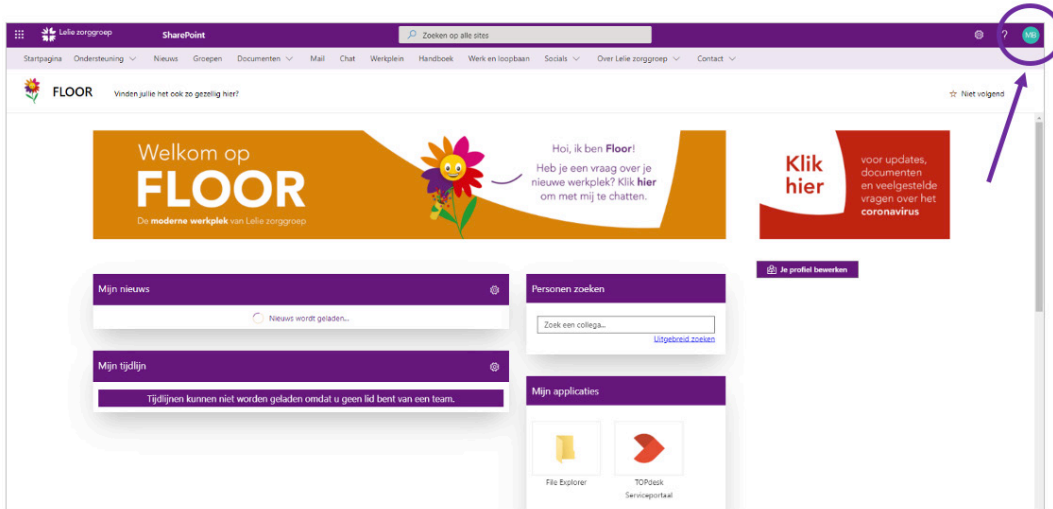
Lelie zorggroep SharePoint

Zoeken op alle sites

?

MB

Startpagina Ondersteuning Nieuws Groepen Documenten Mail Chat Werkplein Handboek Werk en loopbaan Socials Over Lelie zorggroep Contact

FLOOR Vinden jullie het ook zo gezellig hier?

Niet volgend

Welkom op
FLOOR
De moderne werkplek van Lelie zorggroep

Hoi, ik ben Floor!
Heb je een vraag over je nieuwe werkplek? Klik hier om met mij te chatten.

Klik hier

voor updates, documenten en veelgestelde vragen over het coronavirus

Je profiel bewerken

Mijn nieuws

Nieuws wordt geladen...

Mijn tijdlijn

Tijdlijnen kunnen niet worden geladen omdat u geen lid bent van een team.

Personen zoeken

Zoek een collega...

Uitgebreid zoeken

Mijn applicaties

File Explorer

TOPdesk Serviceportaal